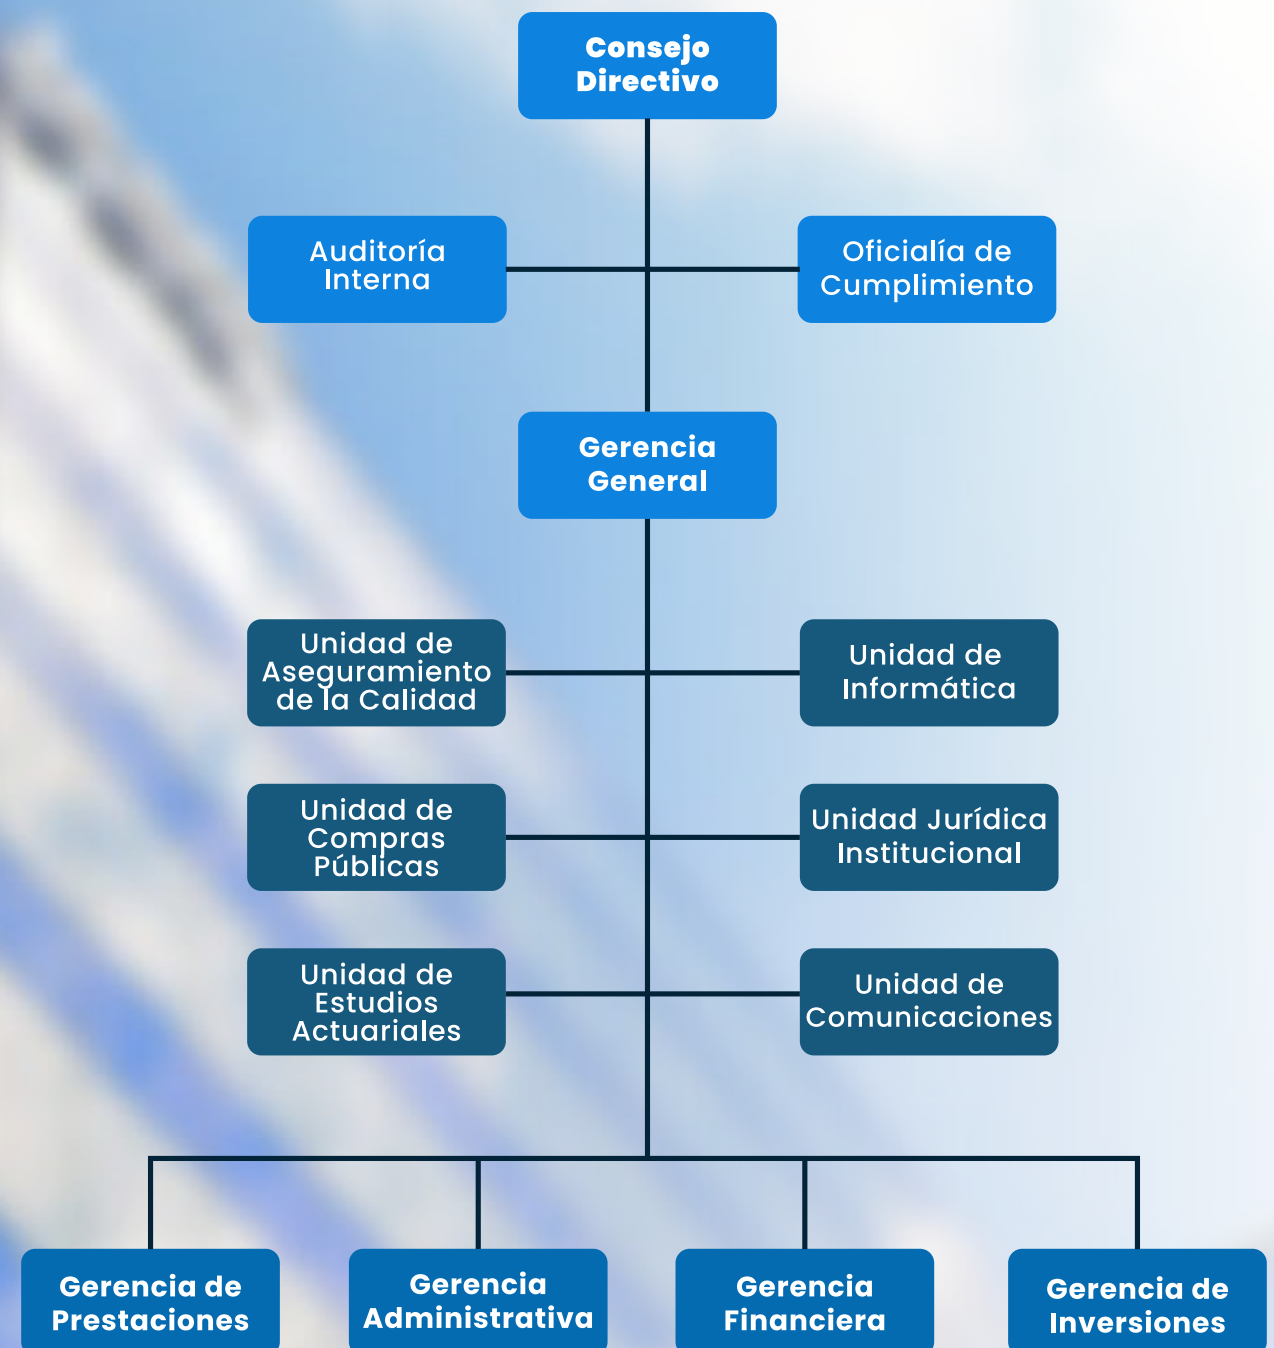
Consejo Directivo

Auditoría Interna

Oficialía de Cumplimiento

Gerencia General

Unidad de Aseguramiento de la Calidad

Unidad de Informática

Unidad de Compras Públicas

Unidad Jurídica Institucional

Unidad de Estudios Actuariales

Unidad de Comunicaciones

Gerencia de Prestaciones

Gerencia Administrativa

Gerencia Financiera

Gerencia de Inversiones